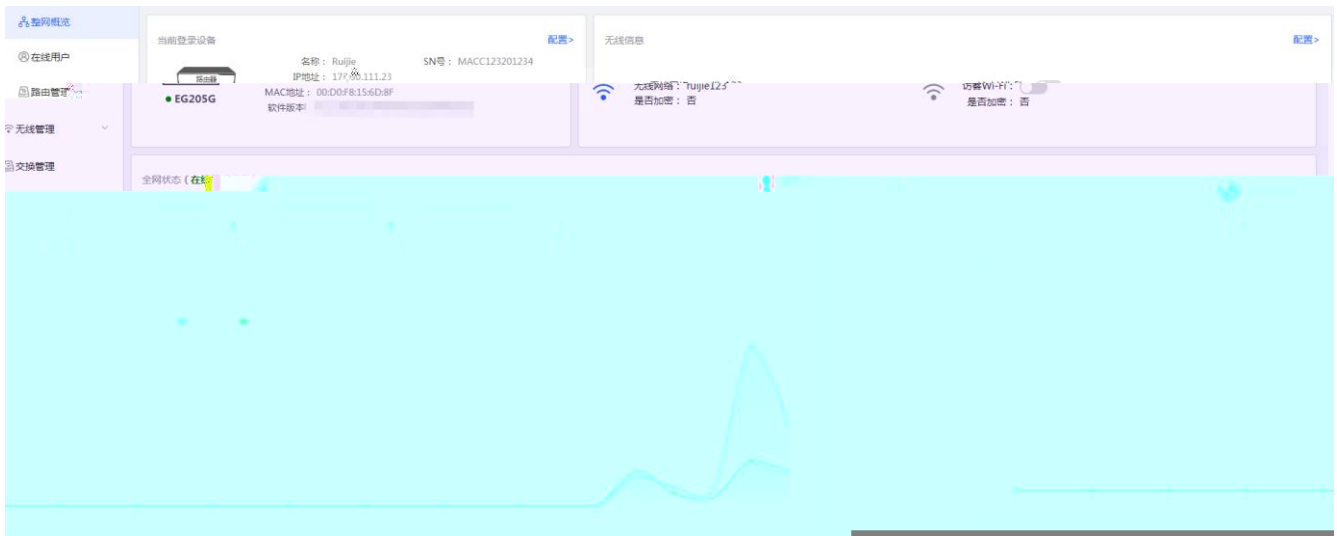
整网概览

在线用户

路由管理

无线管理

交换管理

当前登录设备

配置>

名称：Ruijie

SN号：MACC123201234

路由器

IP地址：17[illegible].111.23

EG205G

MAC地址：00:D0:F8:15:6D:8F

软件版本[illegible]

无线信息

配置>

无线网络：ruijie123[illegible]

是否加密：否

访客Wi-Fi：

是否加密：否

全网状态（在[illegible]